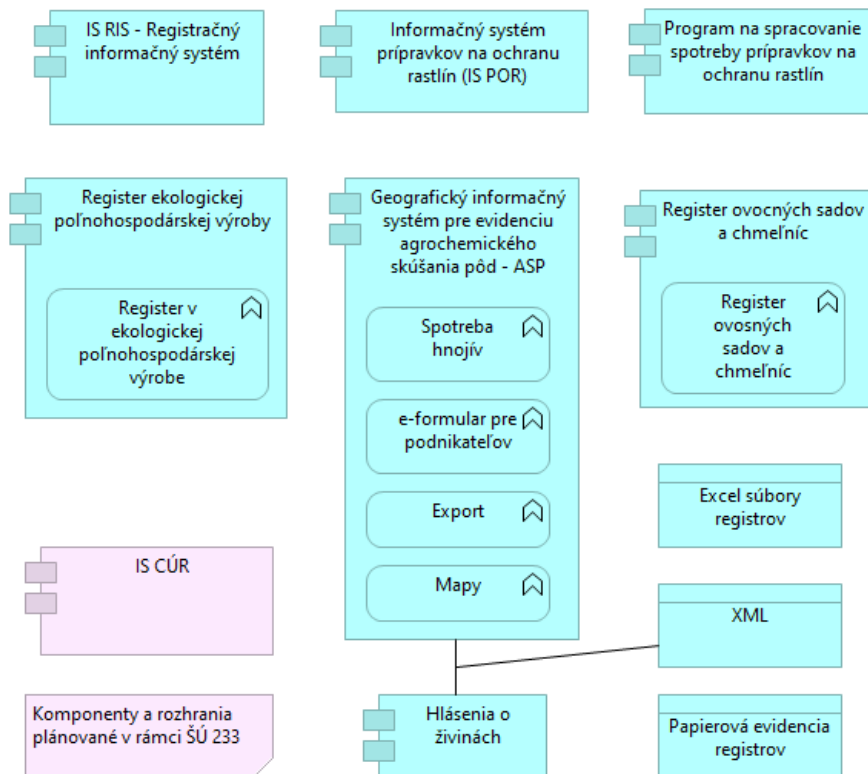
IS RIS - Registračný informačný systém

Informačný systém prípravkov na ochranu rastlín (IS POR)

Program na spracovanie spotreby prípravkov na ochranu rastlín

Register ekologickej poľnohospodárskej výroby

Register v ekologickej poľnohospodárskej výrobe

Geografický informačný systém pre evidenciu agrochemického skúšania pôd - ASP

Spotreba hnojív

e-formular pre podnikateľov

Export

Mapy

Register ovocných sadov a chmeľníc

Register ovosných sadov a chmeľníc

Excel súbory registrov

XML

IS CÚR

Komponenty a rozhrania plánované v rámci ŠÚ 233

Hlásenia o živinách

Papierová evidencia registrov